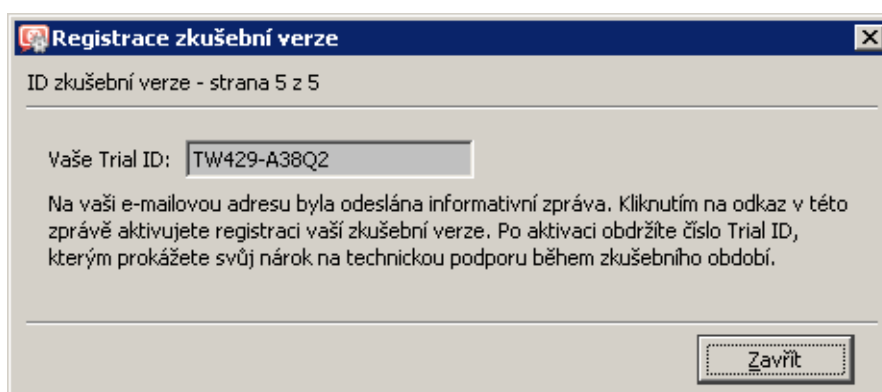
Registrace zkušební verze

ID zkušební verze - strana 5 z 5

Vaše Trial ID: TW429-A38Q2

Na vaši e-mailovou adresu byla odeslána informativní zpráva. Kliknutím na odkaz v této zprávě aktivujete registraci vaší zkušební verze. Po aktivaci obdržíte číslo Trial ID, kterým prokážete svůj nárok na technickou podporu během zkušebního období.

Zavřít